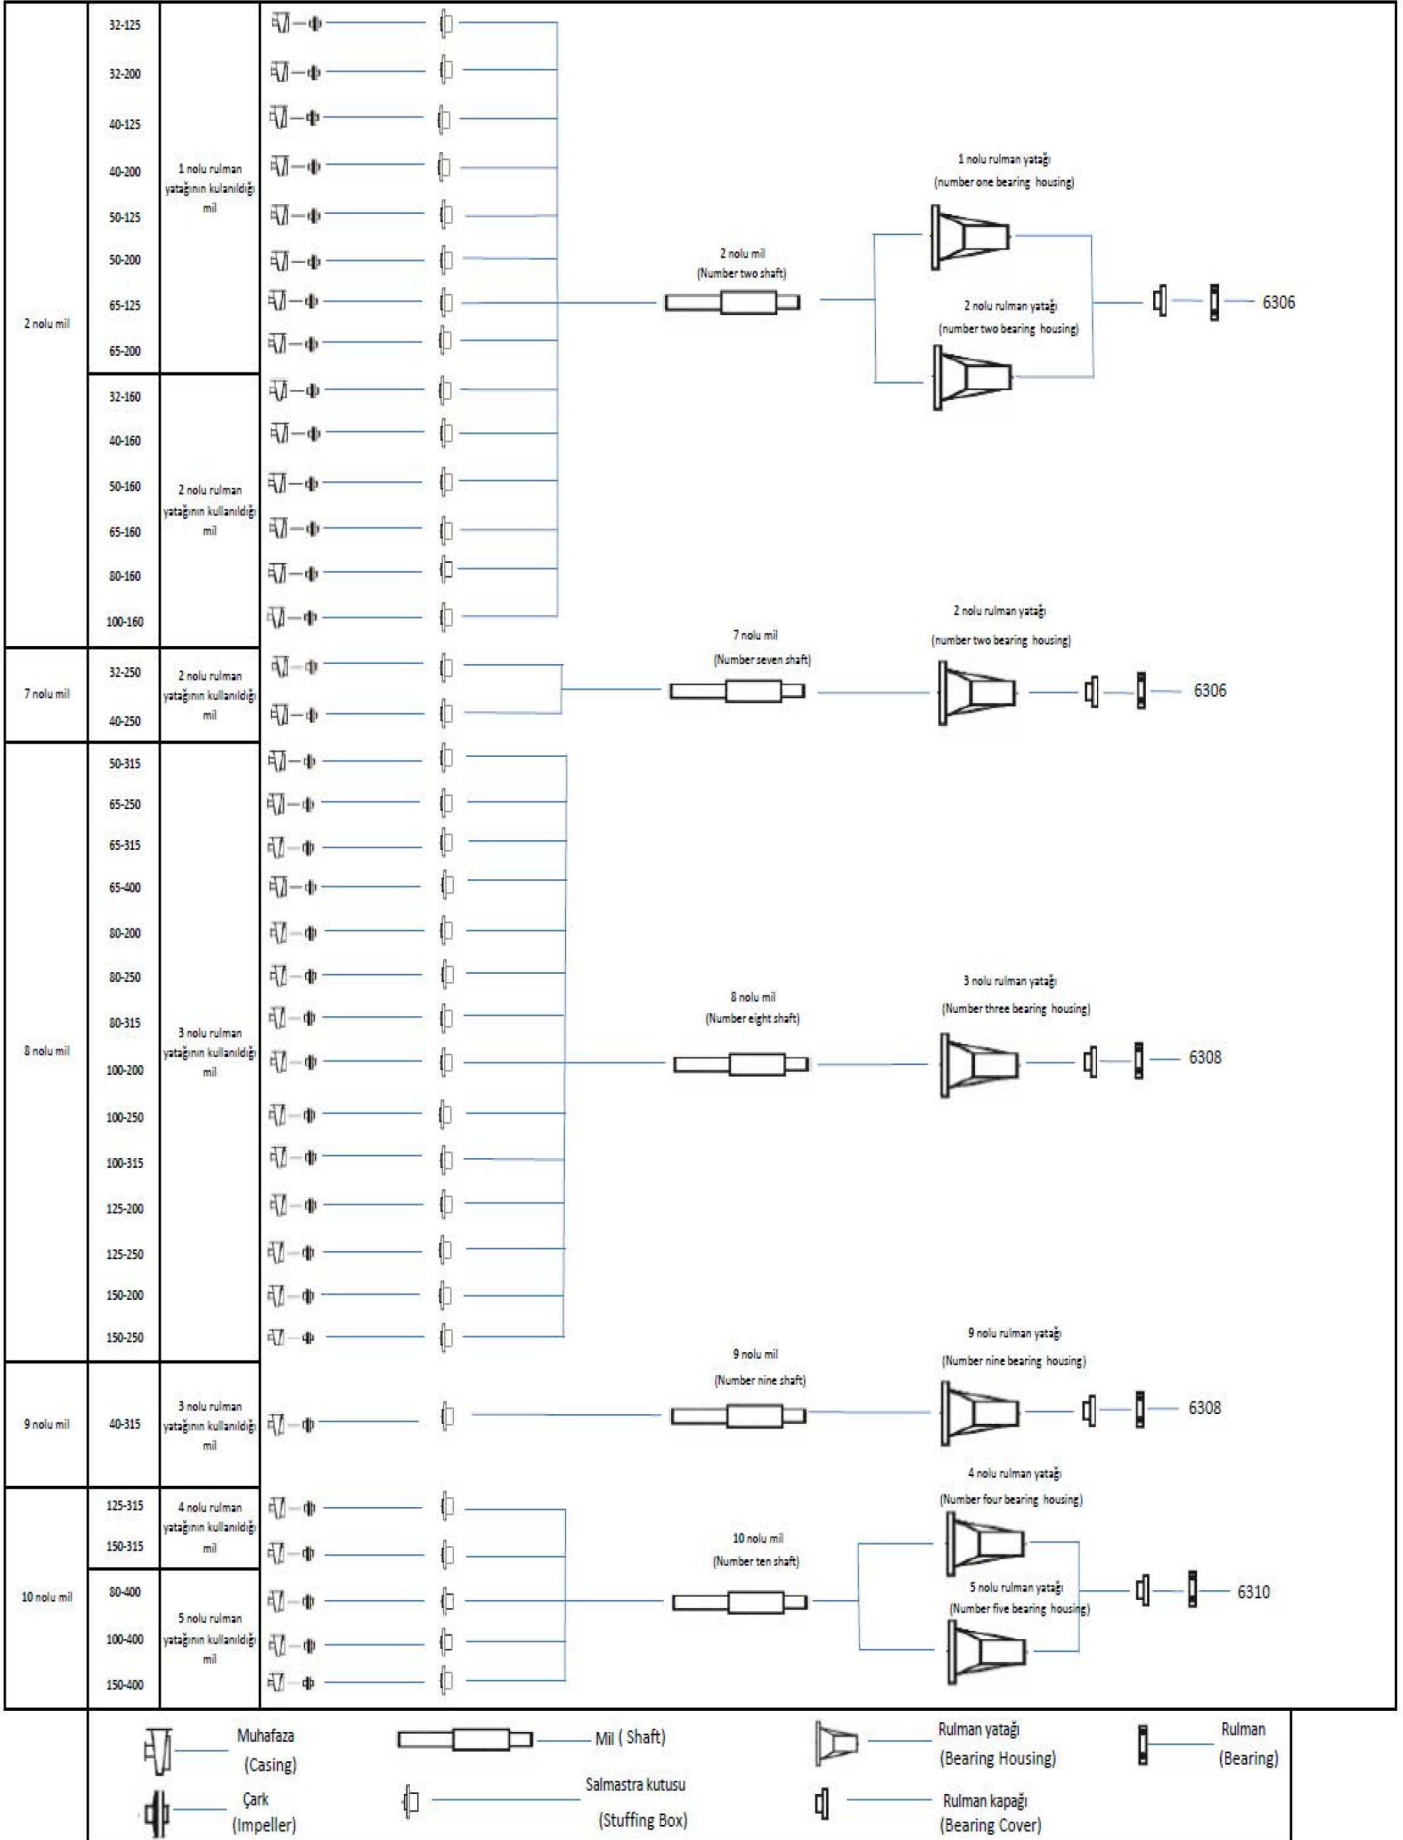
| 2 nolu mil | 32-125 | 1 nolu rulman yatağının kulanıldığı mil |
|---|---|---|
| | 32-200 | |
| | 40-125 | |
| | 40-200 | |
| | 50-125 | |
| | 50-200 | |
| | 65-125 | |
| | 65-200 | |
| | 32-160 | 2 nolu rulman yatağının kullanıldığı mil |
| | 40-160 | |
| | 50-160 | |
| | 65-160 | |
| | 80-160 | |
| | 100-160 | |
| 7 nolu mil | 32-250 | 2 nolu rulman yatağının kullanıldığı mil |
| | 40-250 | |
| 8 nolu mil | 50-315 | 3 nolu rulman yatağının kullanıldığı mil |
| | 65-250 | |
| | 65-315 | |
| | 65-400 | |
| | 80-200 | |
| | 80-250 | |
| | 80-315 | |
| | 100-200 | |
| | 100-250 | |
| | 100-315 | |
| | 125-200 | |
| | 125-250 | |
| | 150-200 | |
| | 150-250 | |
| 9 nolu mil | 40-315 | 3 nolu rulman yatağının kullanıldığı mil |
| 10 nolu mil | 125-315 | 4 nolu rulman yatağının kullanıldığı mil |
| | 150-315 | |
| | 80-400 | 5 nolu rulman yatağının kullanıldığı mil |
| | 100-400 | |
| | 150-400 | |

2 nolu mil (Number two shaft)

1 nolu rulman yatağı (number one bearing housing)

2 nolu rulman yatağı (number two bearing housing)

6306

7 nolu mil (Number seven shaft)

2 nolu rulman yatağı (number two bearing housing)

6306

8 nolu mil (Number eight shaft)

3 nolu rulman yatağı (Number three bearing housing)

6308

9 nolu mil (Number nine shaft)

9 nolu rulman yatağı (Number nine bearing housing)

6308

10 nolu mil (Number ten shaft)

4 nolu rulman yatağı (Number four bearing housing)

5 nolu rulman yatağı (Number five bearing housing)

6310

Muhafaza (Casing)

Çark (Impeller)

Mil ( Shaft)

Salmastra kutusu (Stuffing Box)

Rulman yatağı (Bearing Housing)

Rulman kapağı (Bearing Cover)

Rulman (Bearing)